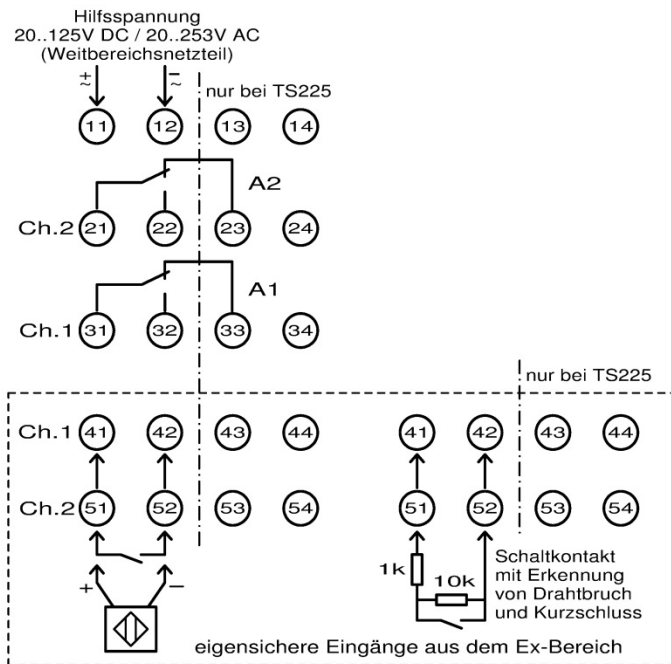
Hilfsspannung
20..125V DC / 20..253V AC
(Weitbereichsnetzteil)

±
~

–
~

nur bei TS225

11 12 13 14

A2

Ch.2 21 22 23 24

A1

Ch.1 31 32 33 34

nur bei TS225

Ch.1 41 42 43 44

Ch.2 51 52 53 54

+ –

41 42 43 44

51 52 53 54

1k

10k

Schaltkontakt mit Erkennung von Drahtbruch und Kurzschluss

eigensichere Eingänge aus dem Ex-Bereich